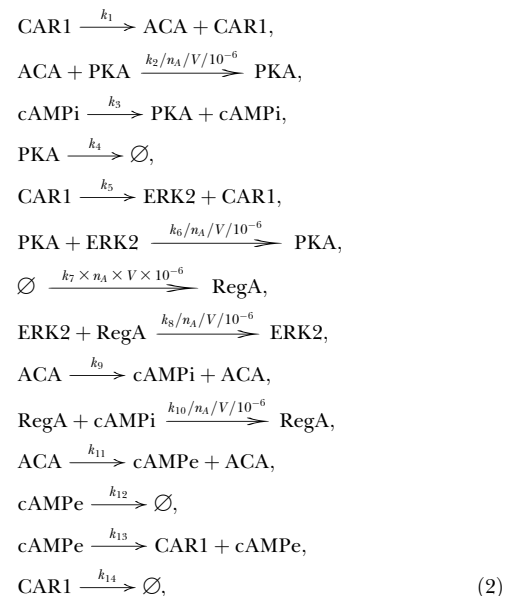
$\mathrm{CAR1} \xrightarrow{k_1} \mathrm{ACA} + \mathrm{CAR1},$

$\mathrm{ACA} + \mathrm{PKA} \xrightarrow{k_2/n_A/V/10^{-6}} \mathrm{PKA},$

$\mathrm{cAMPi} \xrightarrow{k_3} \mathrm{PKA} + \mathrm{cAMPi},$

$\mathrm{PKA} \xrightarrow{k_4} \varnothing,$

$\mathrm{CAR1} \xrightarrow{k_5} \mathrm{ERK2} + \mathrm{CAR1},$

$\mathrm{PKA} + \mathrm{ERK2} \xrightarrow{k_6/n_A/V/10^{-6}} \mathrm{PKA},$

$\varnothing \xrightarrow{k_7 \times n_A \times V \times 10^{-6}} \mathrm{RegA},$

$\mathrm{ERK2} + \mathrm{RegA} \xrightarrow{k_8/n_A/V/10^{-6}} \mathrm{ERK2},$

$\mathrm{ACA} \xrightarrow{k_9} \mathrm{cAMPi} + \mathrm{ACA},$

$\mathrm{RegA} + \mathrm{cAMPi} \xrightarrow{k_{10}/n_A/V/10^{-6}} \mathrm{RegA},$

$\mathrm{ACA} \xrightarrow{k_{11}} \mathrm{cAMPe} + \mathrm{ACA},$

$\mathrm{cAMPe} \xrightarrow{k_{12}} \varnothing,$

$\mathrm{cAMPe} \xrightarrow{k_{13}} \mathrm{CAR1} + \mathrm{cAMPe},$

$\mathrm{CAR1} \xrightarrow{k_{14}} \varnothing,$ (2)